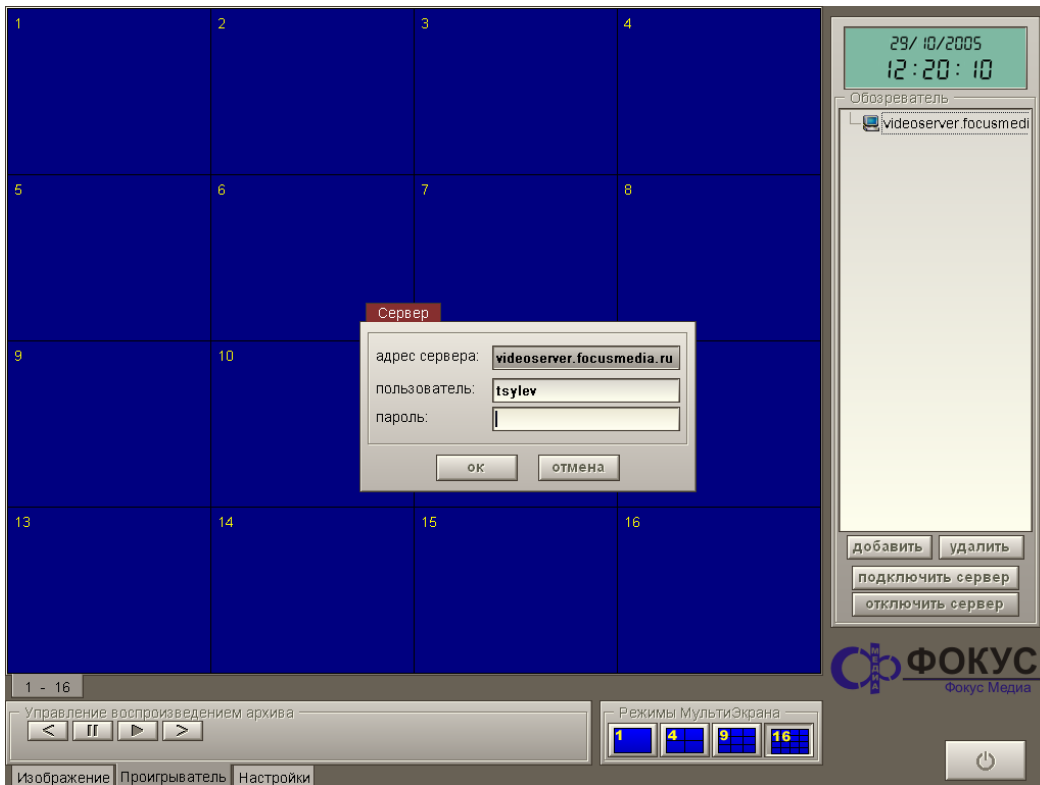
1
2
3
4
5
6
7
8
9
10
13
14
15
16

29/ 10/2005
12:20:10

Обозреватель
videoserver.focusmedi

Сервер
адрес сервера: videoserver.focusmedia.ru
пользователь: tsylev
пароль:
ок
отмена

добавить
удалить
подключить сервер
отключить сервер

ФОКУС
МЕДИА
Фокус Медиа

1 - 16

Управление воспроизведением архива
<
II
▶
>

Режимы МультиЭкрана
1
4
9
16

Изображение
Проигрыватель
Настройки